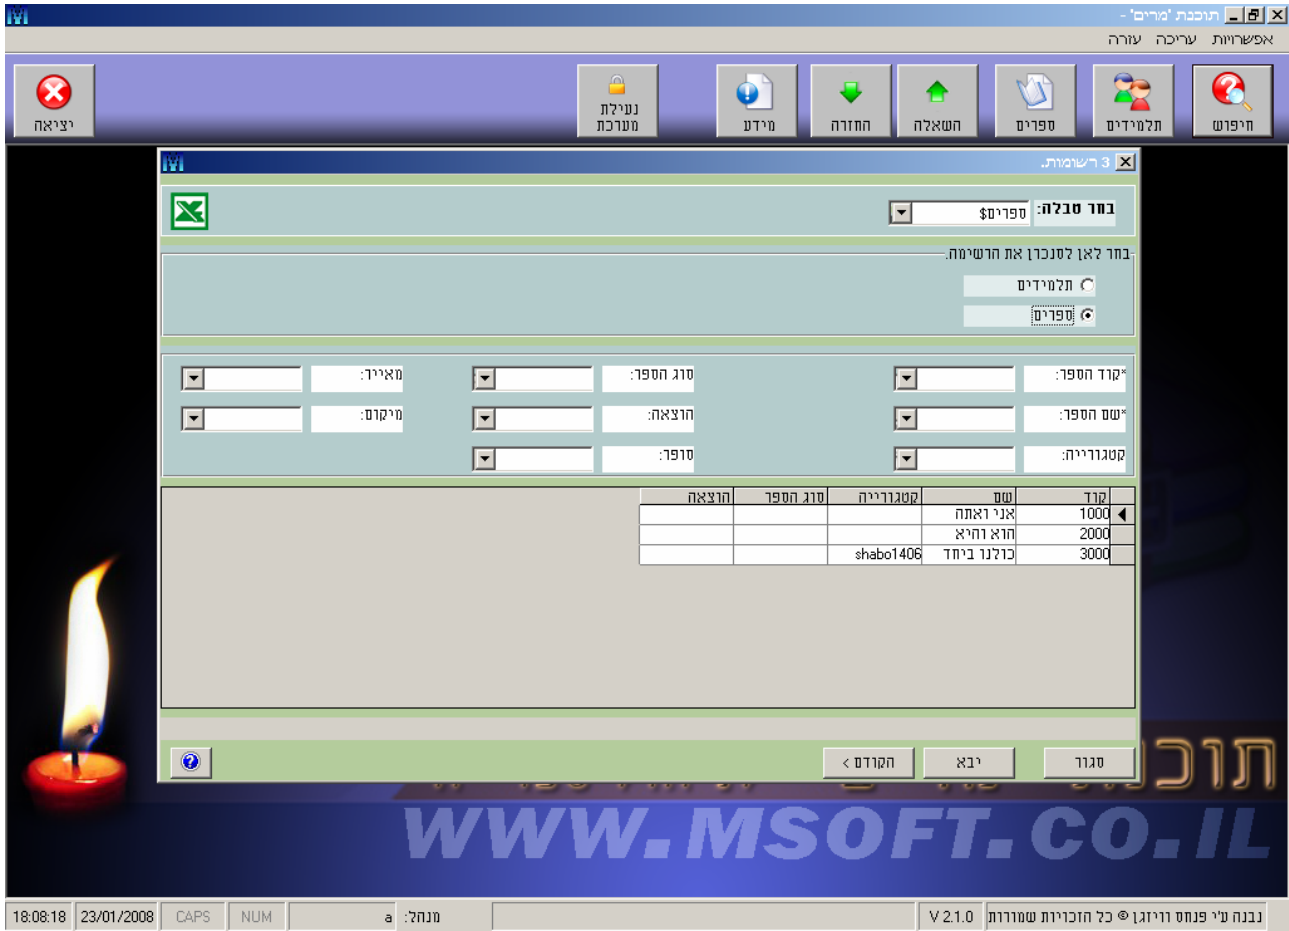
תוכנת 'מרים' -
אפשרויות עריכה עזרה

יציאה
נעילת מערכת
מידע
החזרה
השאלה
ספרים
תלמידים
חיפוש

3 רשומות.

בחר טבלה: ספרים$

בחר לאן לסנכרן את הרשימה.
תלמידים
ספרים

*קוד הספר:
*שם הספר:
קטגורייה:
סוג הספר:
הוצאה:
סופר:
מאייר:
מיקום:

| קוד | שם | קטגורייה | סוג הספר | הוצאה |
|---|---|---|---|---|
| 1000 | אני ואתה | | | |
| 2000 | הוא והיא | | | |
| 3000 | כולנו ביחד | shabo1406 | | |

סגור
יבא
הקודם >

תוכנ
WWW.MSOFT.CO.IL

18:08:18 | 23/01/2008 | CAPS | NUM | a מנהל: | V 2.1.0 | נבנה ע"י פנחס וריזגן © כל הזכויות שמורות